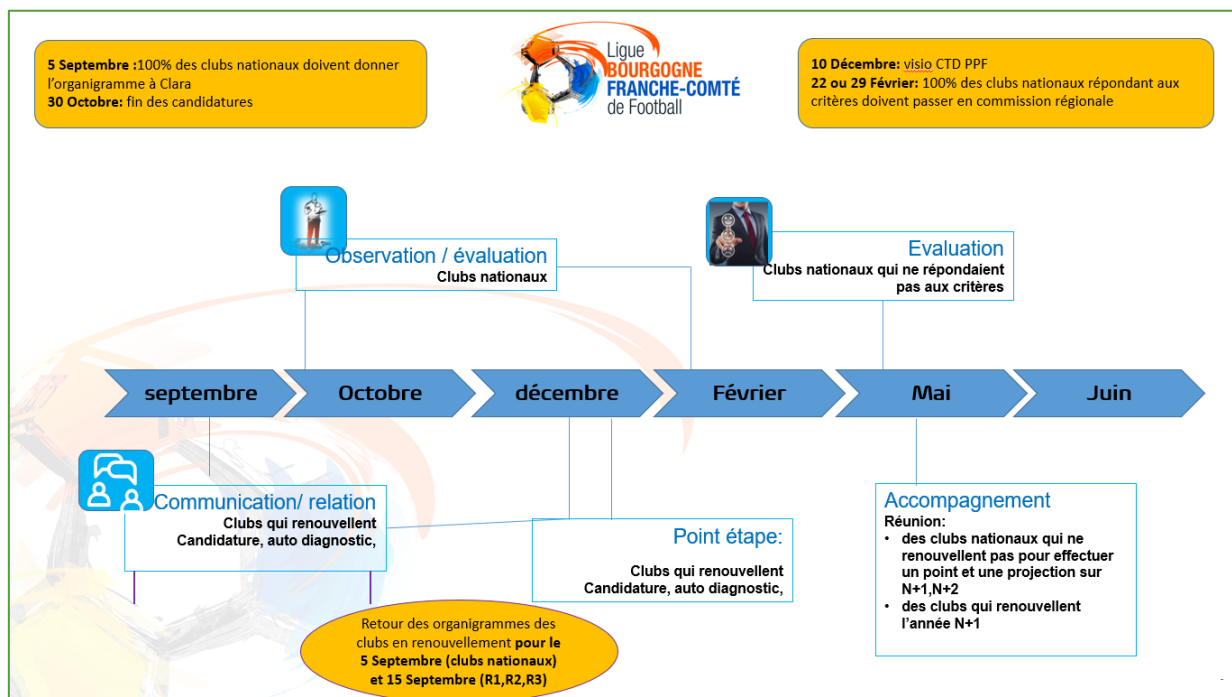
**5 Septembre :**100% des clubs nationaux doivent donner l'organigramme à Clara
**30 Octobre:** fin des candidatures

Ligue BOURGOGNE FRANCHE-COMTÉ de Football

**10 Décembre:** visio CTD PPF
**22 ou 29 Février:** 100% des clubs nationaux répondant aux critères doivent passer en commission régionale

Observation / évaluation
Clubs nationaux

Evaluation
Clubs nationaux qui ne répondaient pas aux critères

septembre
Octobre
décembre
Février
Mai
Juin

Communication/ relation
Clubs qui renouvellent
Candidature, auto diagnostic,

Point étape:
Clubs qui renouvellent
Candidature, auto diagnostic,

Accompagnement
Réunion:
- des clubs nationaux qui ne renouvellent pas pour effectuer un point et une projection sur N+1,N+2
- des clubs qui renouvellent l'année N+1

Retour des organigrammes des clubs en renouvellement **pour le 5 Septembre (clubs nationaux) et 15 Septembre (R1,R2,R3)**